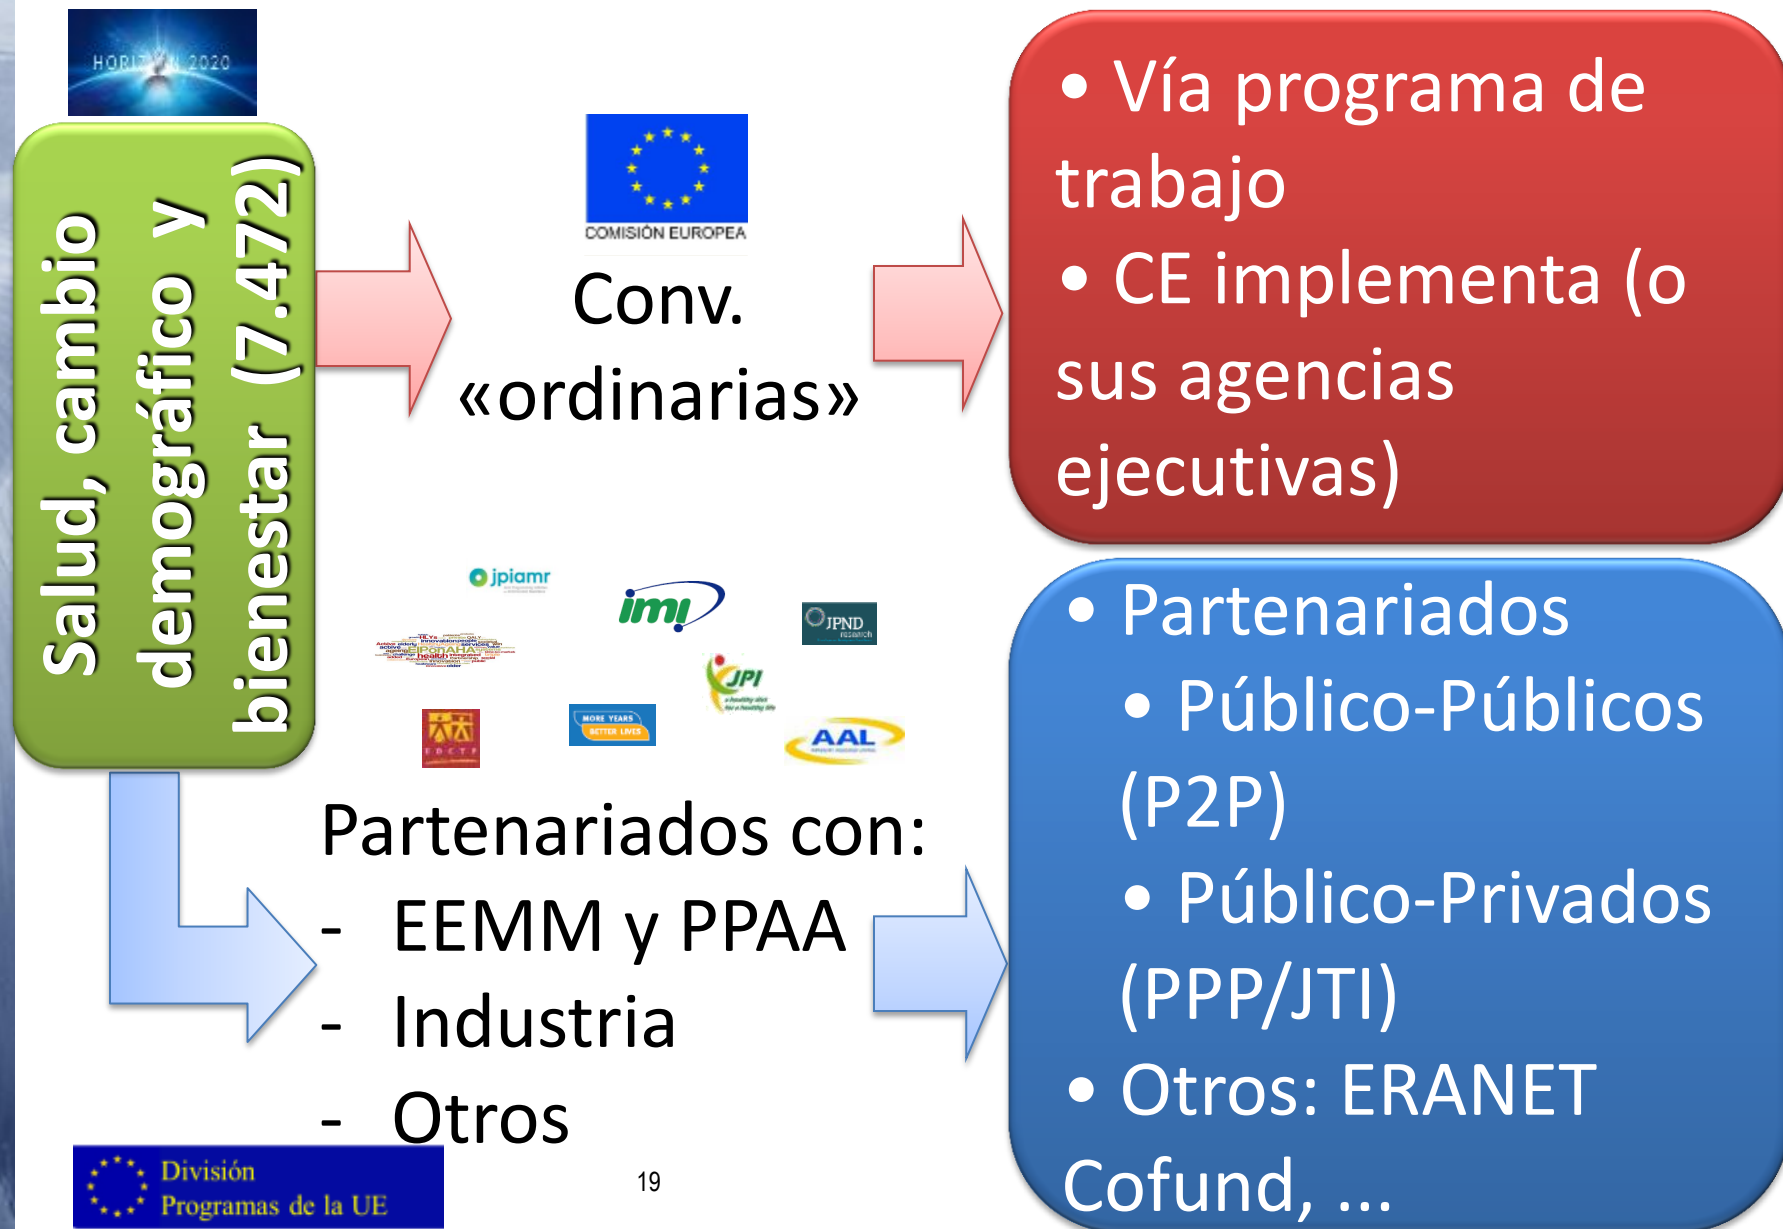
HORIZON 2020

Salud, cambio demográfico y bienestar (7.472)

COMISIÓN EUROPEA

Conv. «ordinarias»

• Vía programa de trabajo
• CE implementa (o sus agencias ejecutivas)

jpiamr

imi

JPND research

JPI

MORE YEARS BETTER LIVES

EDCTP

AAL

Partenariados con:
- EEMM y PPAA
- Industria
- Otros

• Partenariados
• Público-Públicos (P2P)
• Público-Privados (PPP/JTI)
• Otros: ERANET Cofund, ...

División Programas de la UE

19